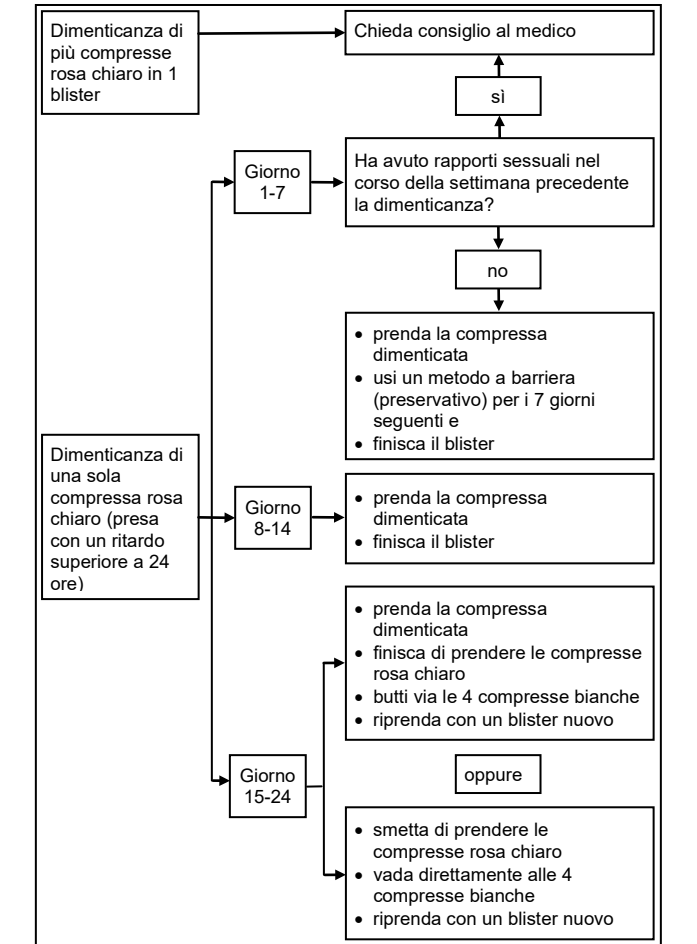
Dimenticanza di più compresse rosa chiaro in 1 blister

Chieda consiglio al medico

sì

Giorno 1-7

Ha avuto rapporti sessuali nel corso della settimana precedente la dimenticanza?

no

- prenda la compressa dimenticata
- usi un metodo a barriera (preservativo) per i 7 giorni seguenti e
- finisca il blister

Dimenticanza di una sola compressa rosa chiaro (presa con un ritardo superiore a 24 ore)

Giorno 8-14

- prenda la compressa dimenticata
- finisca il blister

- prenda la compressa dimenticata
- finisca di prendere le compresse rosa chiaro
- butti via le 4 compresse bianche
- riprenda con un blister nuovo

Giorno 15-24

oppure

- smetta di prendere le compresse rosa chiaro
- vada direttamente alle 4 compresse bianche
- riprenda con un blister nuovo